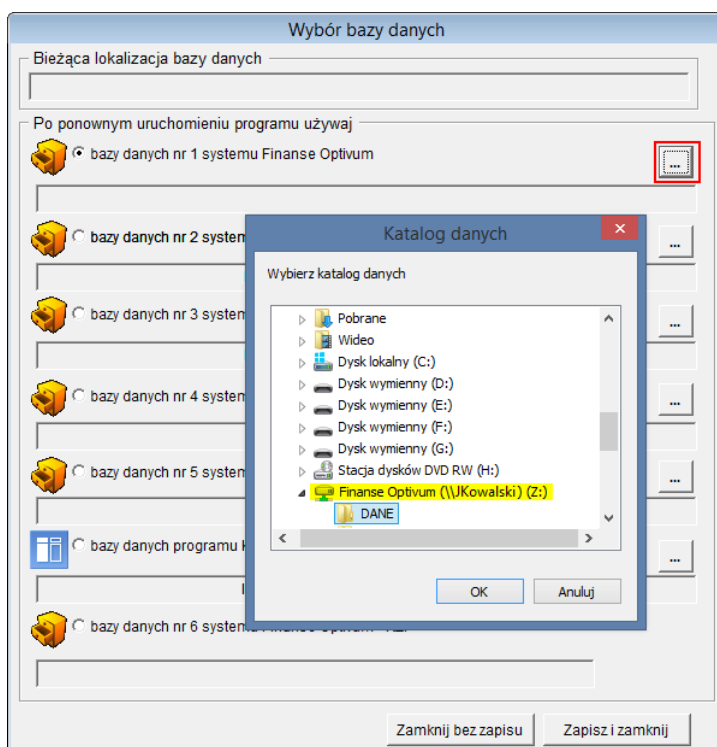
Wybór bazy danych

Bieżąca lokalizacja bazy danych

Po ponownym uruchomieniu programu używaj

bazy danych nr 1 systemu Finanse Optivum

...

bazy danych nr 2 system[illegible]

...

bazy danych nr 3 system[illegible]

...

bazy danych nr 4 system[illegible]

...

bazy danych nr 5 system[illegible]

...

bazy danych programu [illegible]

...

bazy danych nr 6 system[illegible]

Katalog danych

Wybierz katalog danych

Pobrane
Wideo
Dysk lokalny (C:)
Dysk wymienny (D:)
Dysk wymienny (E:)
Dysk wymienny (F:)
Dysk wymienny (G:)
Stacja dysków DVD RW (H:)
Finanse Optivum (\\JKowalski) (Z:)
DANE

OK
Anuluj

Zamknij bez zapisu
Zapisz i zamknij